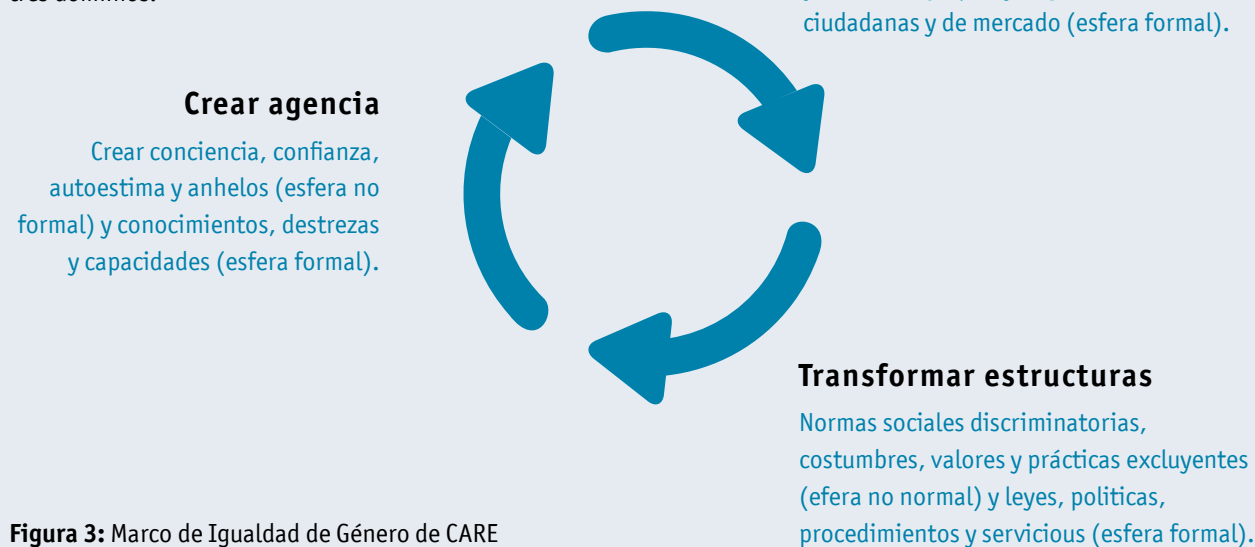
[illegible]

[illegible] ciudadanas y de mercado (esfera formal).

Crear agencia

Crear conciencia, confianza, autoestima y anhelos (esfera no formal) y conocimientos, destrezas y capacidades (esfera formal).

Transformar estructuras

Normas sociales discriminatorias, costumbres, valores y prácticas excluyentes (efera no normal) y leyes, politicas, procedimientos y servicious (esfera formal).

Figura 3: Marco de Igualdad de Género de CARE